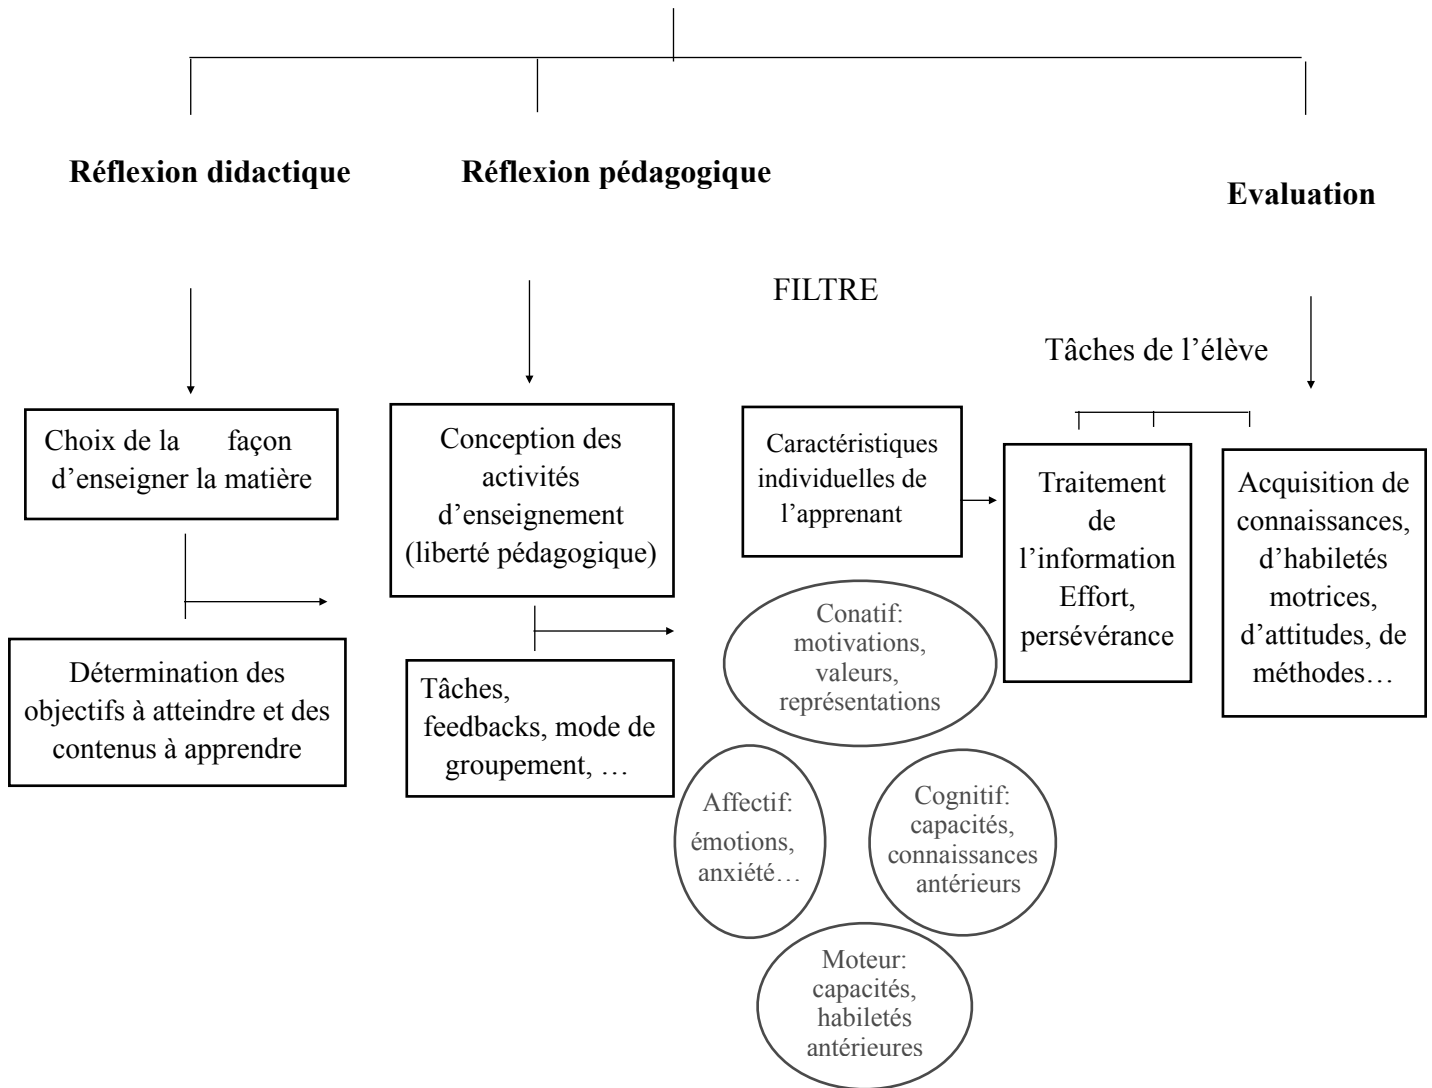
Réflexion didactique

Réflexion pédagogique

Evaluation

FILTRE

Tâches de l'élève

Choix de la façon d'enseigner la matière

Détermination des objectifs à atteindre et des contenus à apprendre

Conception des activités d'enseignement (liberté pédagogique)

Tâches, feedbacks, mode de groupement, …

Caractéristiques individuelles de l'apprenant

Conatif: motivations, valeurs, représentations

Affectif: émotions, anxiété…

Cognitif: capacités, connaissances antérieurs

Moteur: capacités, habiletés antérieures

Traitement de l'information Effort, persévérance

Acquisition de connaissances, d'habiletés motrices, d'attitudes, de méthodes…